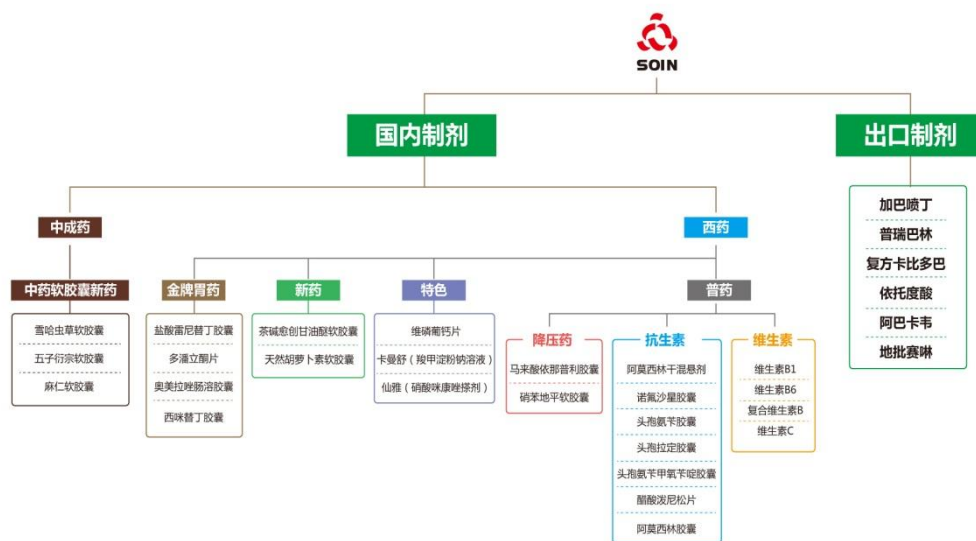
SOIN

国内制剂

出口制剂

加巴喷丁
普瑞巴林
复方卡比多巴
依托度酸
阿巴卡韦
地批赛咪

中成药

中药软胶囊新药
雪哈虫草软胶囊
五子衍宗软胶囊
麻仁软胶囊

西药

金牌胃药
盐酸雷尼替丁胶囊
多潘立酮片
奥美拉唑肠溶胶囊
西咪替丁胶囊

新药
茶碱愈创甘油醚软胶囊
天然胡萝卜素软胶囊

特色
维磷葡钙片
卡曼舒（羧甲淀粉钠溶液）
仙雅（硝酸咪康唑搽剂）

普药

降压药
马来酸依那普利胶囊
硝苯地平软胶囊

抗生素
阿莫西林干混悬剂
诺氟沙星胶囊
头孢氨苄胶囊
头孢拉定胶囊
头孢氨苄甲氧苄啶胶囊
醋酸泼尼松片
阿莫西林胶囊

维生素
维生素B1
维生素B6
复合维生素B
维生素C